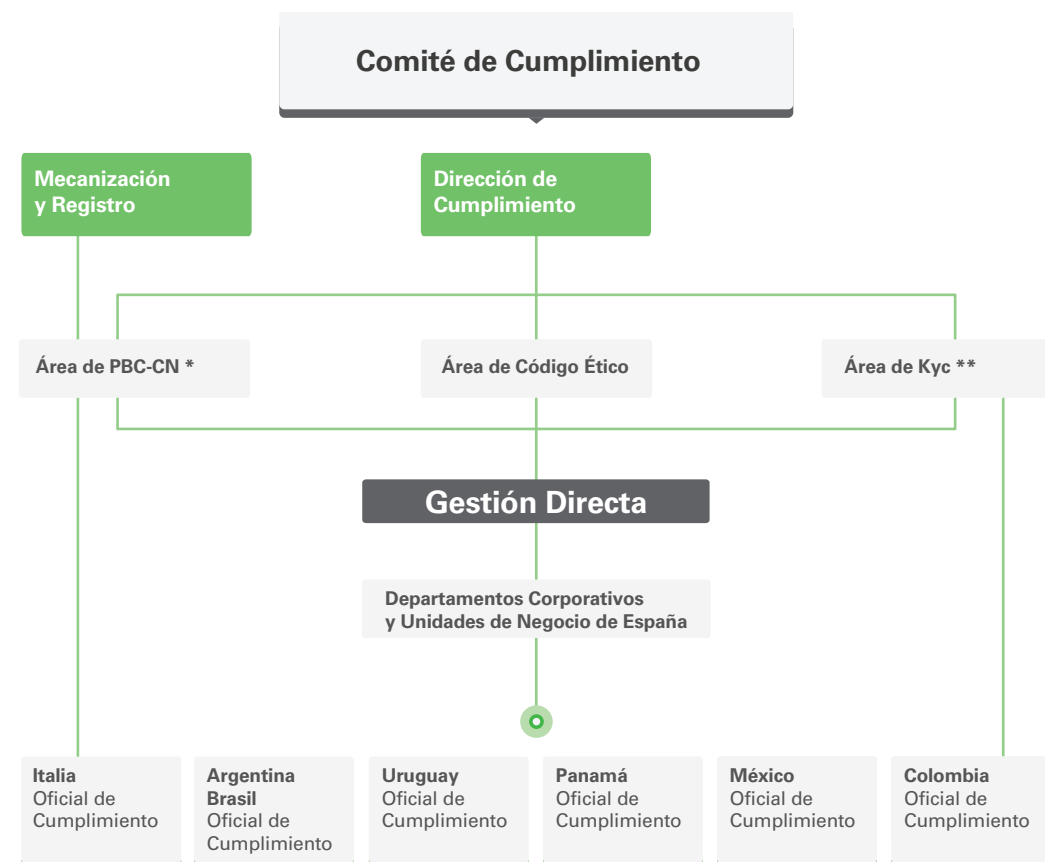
Comité de Cumplimiento

Mecanización y Registro

Dirección de Cumplimiento

Área de PBC-CN *

Área de Código Ético

Área de Kyc **

Gestión Directa

Departamentos Corporativos y Unidades de Negocio de España

Italia
Oficial de Cumplimiento

Argentina
Brasil
Oficial de Cumplimiento

Uruguay
Oficial de Cumplimiento

Panamá
Oficial de Cumplimiento

México
Oficial de Cumplimiento

Colombia
Oficial de Cumplimiento